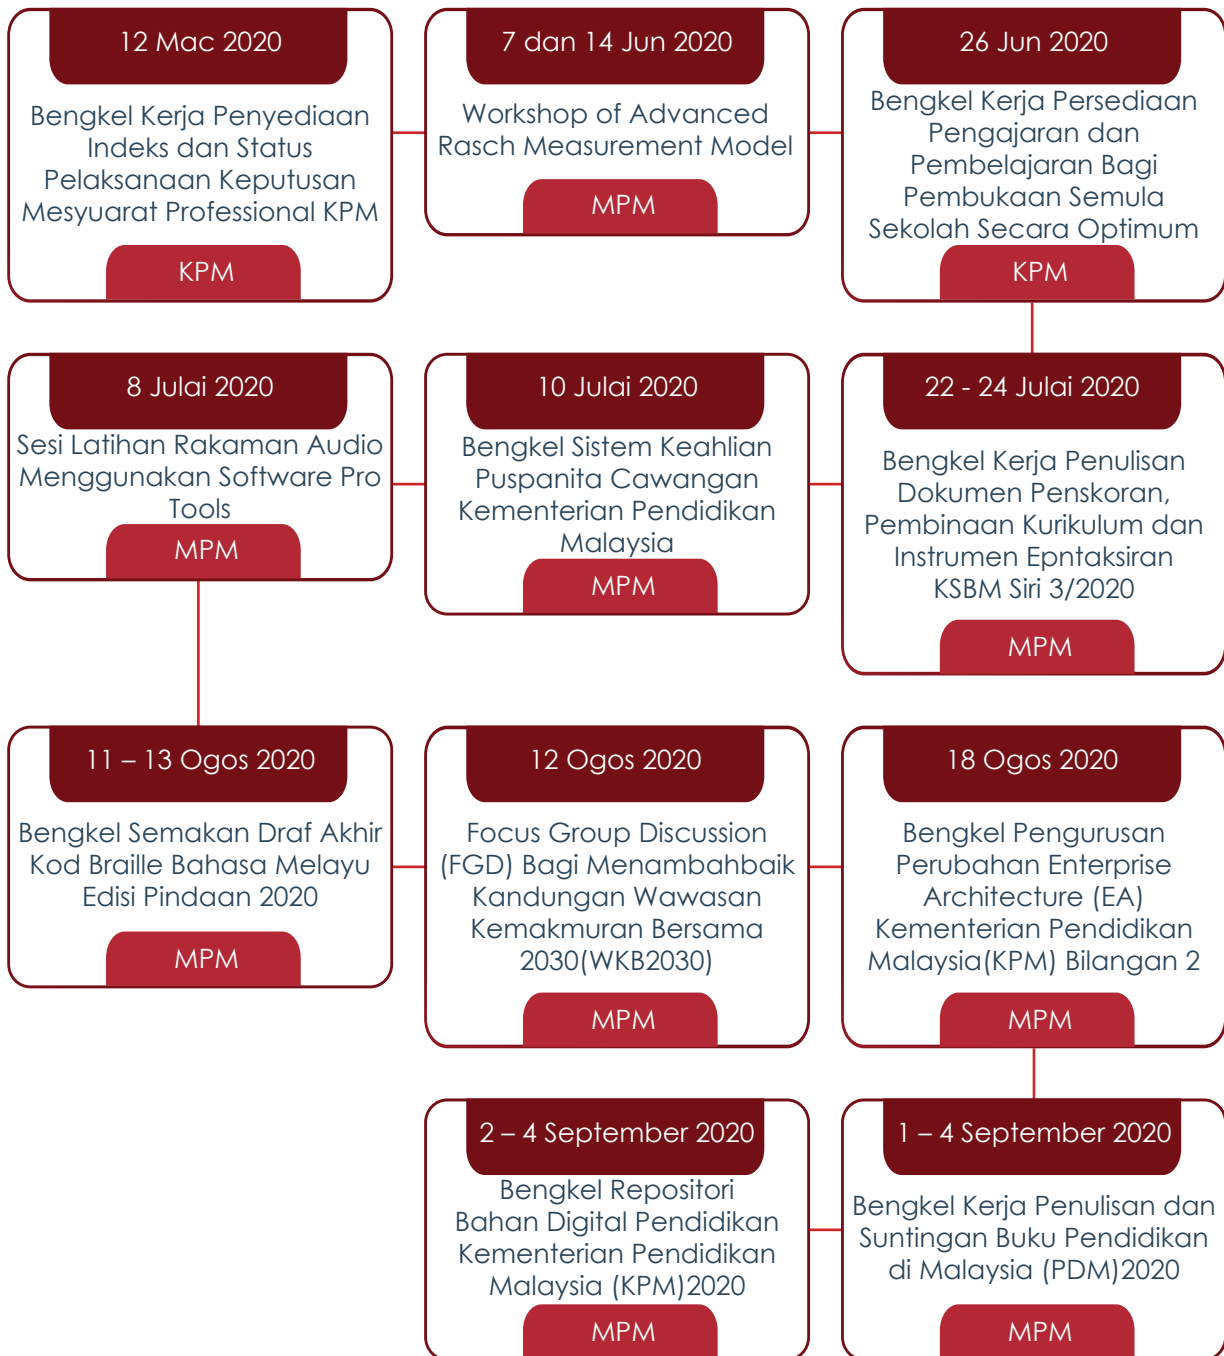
12 Mac 2020

Bengkel Kerja Penyediaan Indeks dan Status Pelaksanaan Keputusan Mesyuarat Professional KPM

KPM

7 dan 14 Jun 2020

Workshop of Advanced Rasch Measurement Model

MPM

26 Jun 2020

Bengkel Kerja Persediaan Pengajaran dan Pembelajaran Bagi Pembukaan Semula Sekolah Secara Optimum

KPM

8 Julai 2020

Sesi Latihan Rakaman Audio Menggunakan Software Pro Tools

MPM

10 Julai 2020

Bengkel Sistem Keahlian Puspanita Cawangan Kementerian Pendidikan Malaysia

MPM

22 - 24 Julai 2020

Bengkel Kerja Penulisan Dokumen Penskoran, Pembinaan Kurikulum dan Instrumen Epntaksiran KSBM Siri 3/2020

MPM

11 – 13 Ogos 2020

Bengkel Semakan Draf Akhir Kod Braille Bahasa Melayu Edisi Pindaan 2020

MPM

12 Ogos 2020

Focus Group Discussion (FGD) Bagi Menambahbaik Kandungan Wawasan Kemakmuran Bersama 2030(WKB2030)

MPM

18 Ogos 2020

Bengkel Pengurusan Perubahan Enterprise Architecture (EA) Kementerian Pendidikan Malaysia(KPM) Bilangan 2

MPM

2 – 4 September 2020

Bengkel Repositori Bahan Digital Pendidikan Kementerian Pendidikan Malaysia (KPM)2020

MPM

1 – 4 September 2020

Bengkel Kerja Penulisan dan Suntingan Buku Pendidikan di Malaysia (PDM)2020

MPM